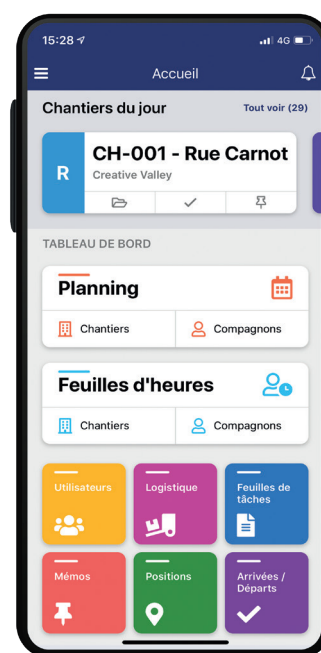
15:28
4G

Accueil

Chantiers du jour
Tout voir (29)

R
CH-001 - Rue Carnot
Creative Valley

TABLEAU DE BORD

Planning
Chantiers
Compagnons

Feuilles d'heures
Chantiers
Compagnons

Utilisateurs
Logistique
Feuilles de tâches
Mémos
Positions
Arrivées / Départs